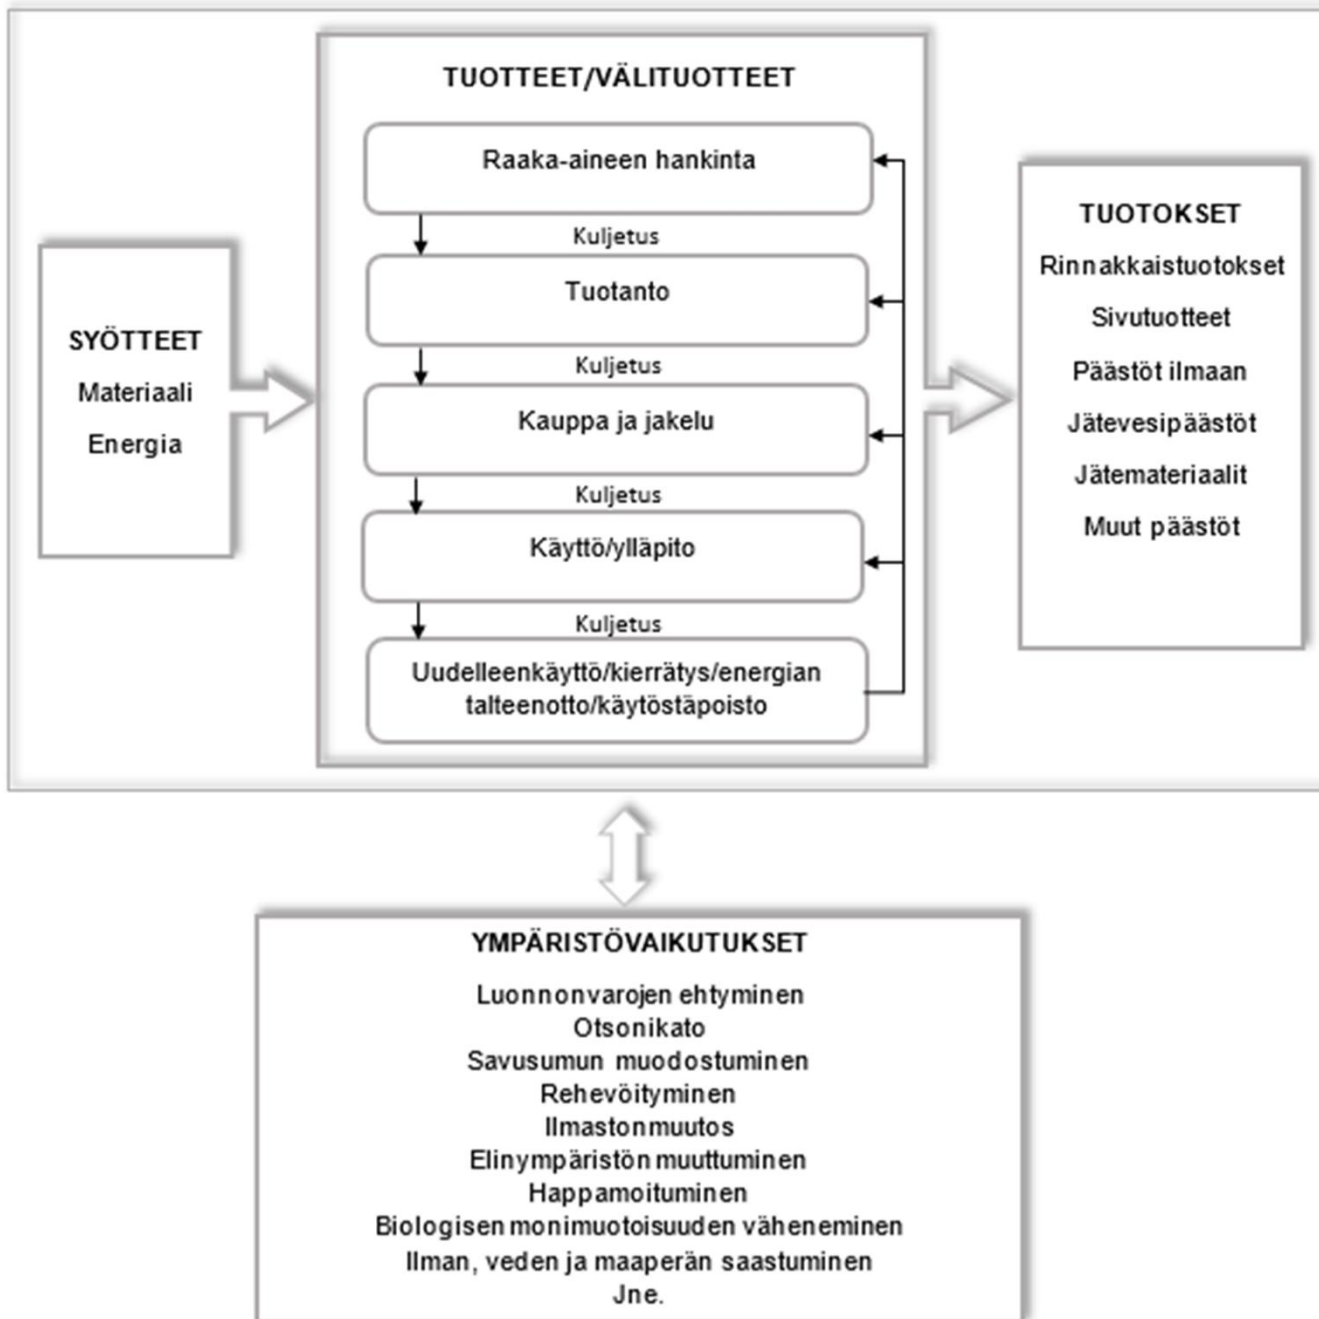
SYÖTTEET
Materiaali
Energia

TUOTTEET/VÄLITUOTTEET

Raaka-aineen hankinta

Kuljetus

Tuotanto

Kuljetus

Kauppa ja jakelu

Kuljetus

Käyttö/ylläpito

Kuljetus

Uudelleenkäyttö/kierrätys/energian talteenotto/käytöstäpoisto

TUOTOKSET
Rinnakkaistuotokset
Sivutuotteet
Päästöt ilmaan
Jätevesipäästöt
Jätemateriaalit
Muut päästöt

YMPÄRISTÖVAIKUTUKSET
Luonnonvarojen ehtyminen
Otsonikato
Savusumun muodostuminen
Rehevöityminen
Ilmastonmuutos
Elinympäristön muuttuminen
Happamoituminen
Biologisen monimuotoisuuden väheneminen
Ilman, veden ja maaperän saastuminen
Jne.